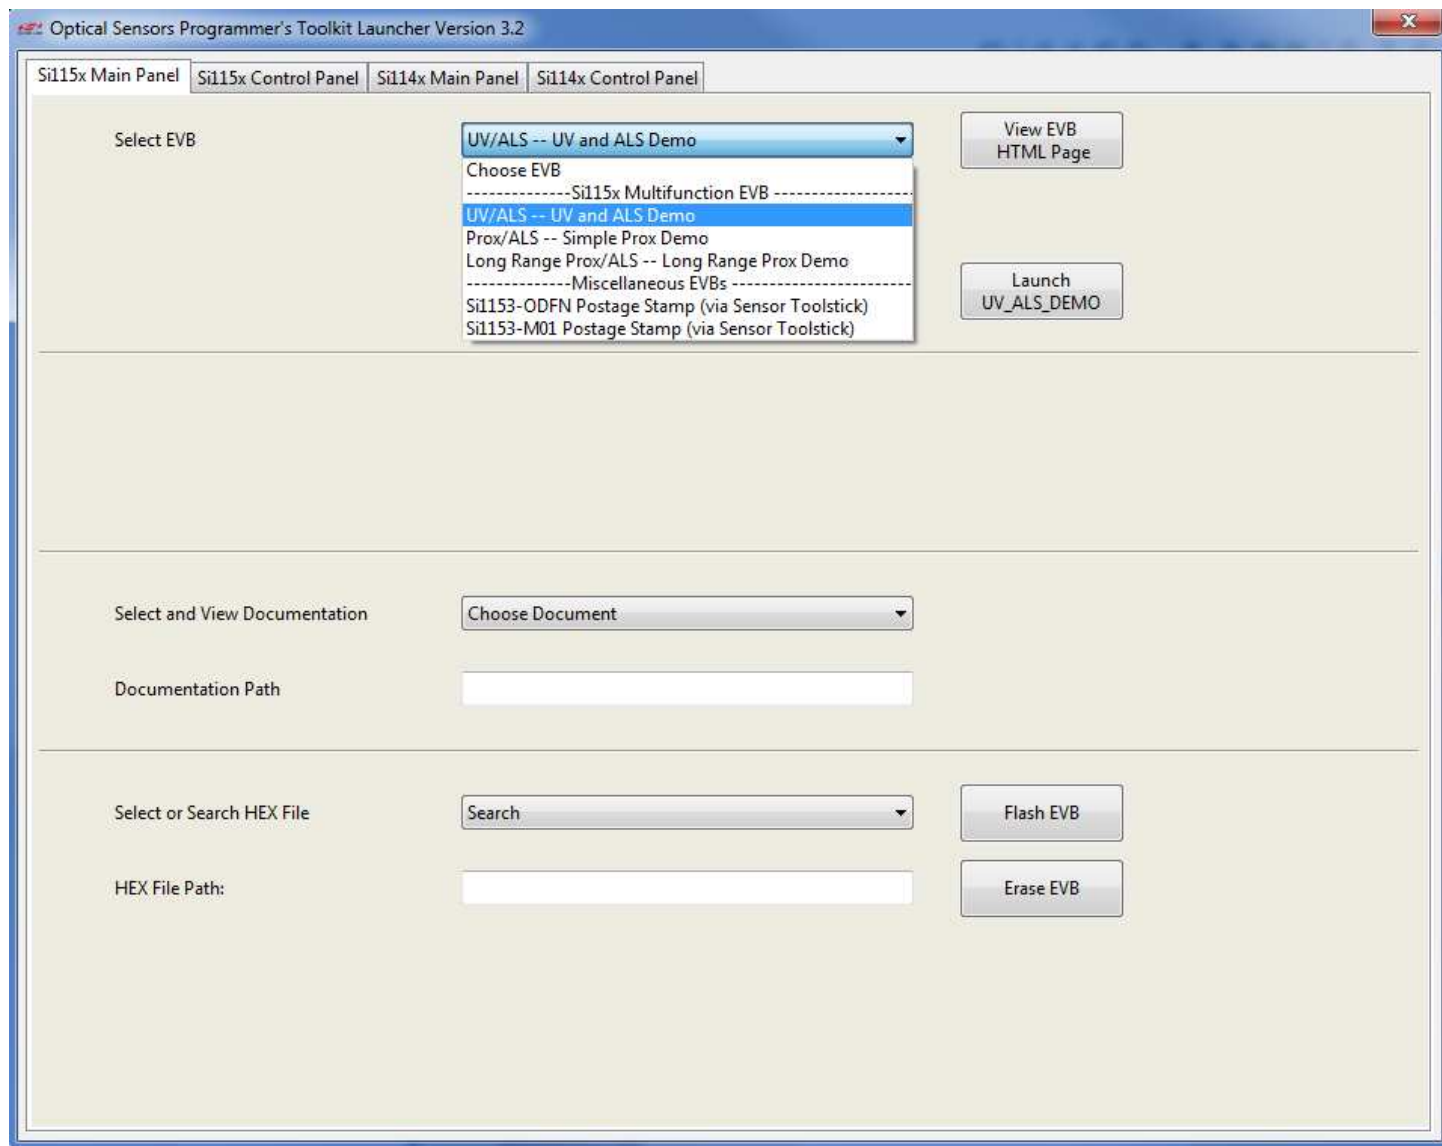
Optical Sensors Programmer's Toolkit Launcher Version 3.2

Si115x Main Panel | Si115x Control Panel | Si114x Main Panel | Si114x Control Panel

Select EVB

UV/ALS -- UV and ALS Demo

Choose EVB
-------------Si115x Multifunction EVB -----------------
UV/ALS -- UV and ALS Demo
Prox/ALS -- Simple Prox Demo
Long Range Prox/ALS -- Long Range Prox Demo
-------------Miscellaneous EVBs ---------------------
Si1153-ODFN Postage Stamp (via Sensor Toolstick)
Si1153-M01 Postage Stamp (via Sensor Toolstick)

View EVB HTML Page

Launch UV_ALS_DEMO

Select and View Documentation

Choose Document

Documentation Path

Select or Search HEX File

Search

Flash EVB

HEX File Path:

Erase EVB